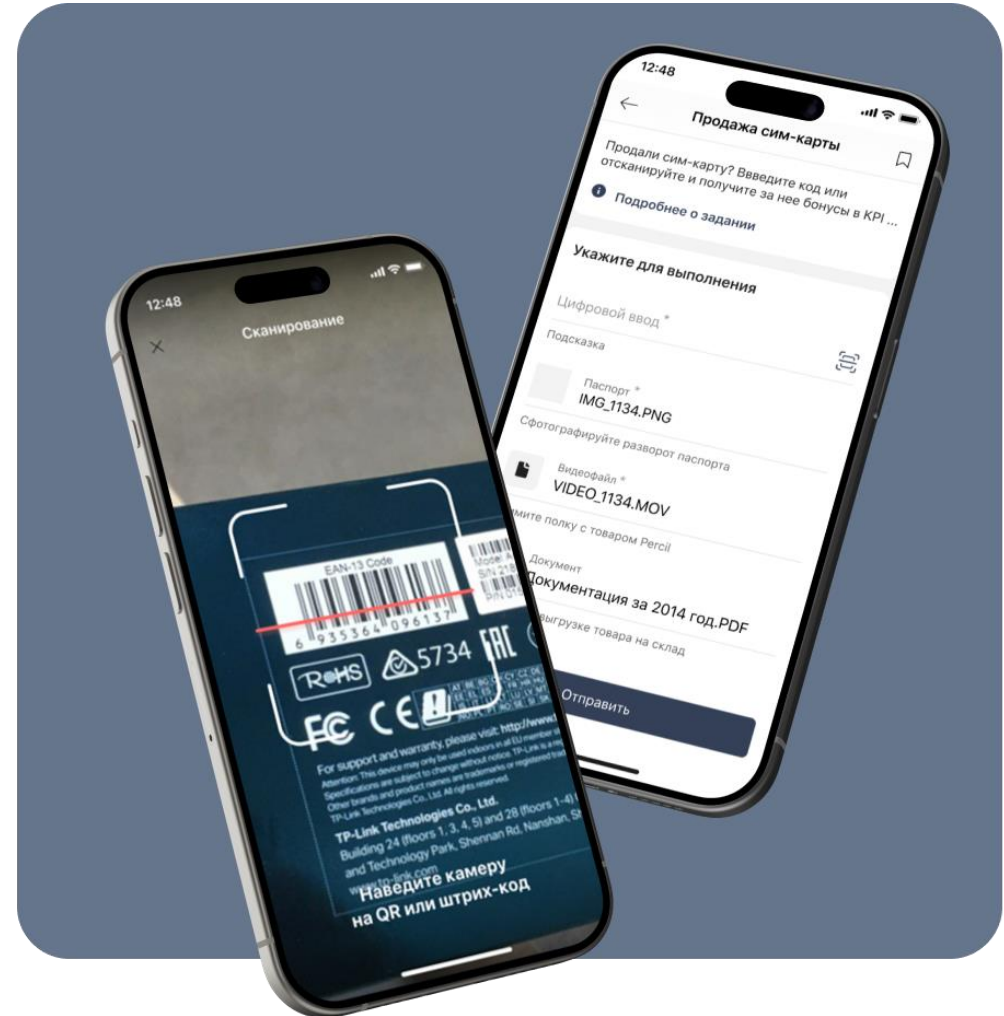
12:48

Продажа сим-карты

Продали сим-карту? Ввведите код или отсканируйте и получите за нее бонусы в KPI ...

Подробнее о задании

Укажите для выполнения

Цифровой ввод *

Подсказка

Паспорт *
IMG_1134.PNG

Сфотографируйте разворот паспорта

Видеофайл *
VIDEO_1134.MOV

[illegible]мите полку с товаром Percil

Документ
Документация за 2014 год.PDF

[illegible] выгрузке товара на склад

Отправить

12:48

Сканирование

EAN-13 Code

6 935364 096137

RoHS 5734 EAC

FC CE

For support and warranty, please visit: http://www.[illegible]
Attention: This device may only be used indoors in all EU member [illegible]
Specifications are subject to change without notice. TP-Link is a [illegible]
Other brands and product names are trademarks or registered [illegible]
TP-Link Technologies Co., Ltd. All rights reserved.

TP-Link Technologies Co., Ltd.
Building 24 (floors 1, 3, 4, 5) and 28 (floors 1-4) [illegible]
and Technology Park, Shennan Rd, Nanshan, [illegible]
www.tp-link.com

Наведите камеру
на QR или штрих-код